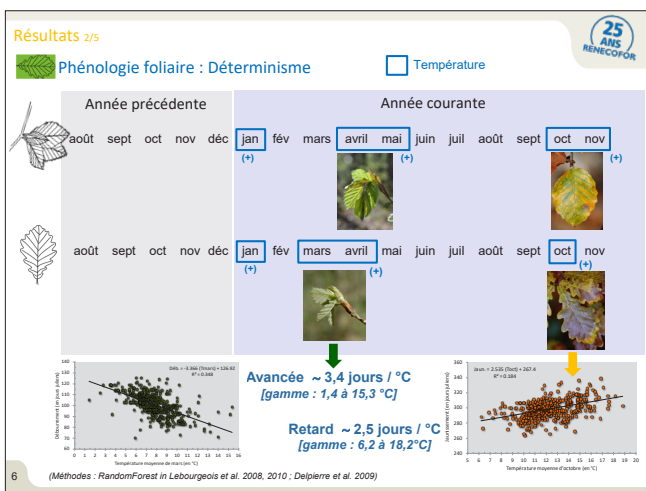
Résultats 2/5

25 ANS RENECOFOR

Phénologie foliaire : Déterminisme

Température

Année précédente

Année courante

août sept oct nov déc jan fév mars avril mai juin juil août sept oct nov

(+) (+) (+)

août sept oct nov déc jan fév mars avril mai juin juil août sept oct nov

(+) (+) (+)

Déb. = -3.366 (Tmars) + 126.92
R² = 0.448

Débourrement (en jours julien)

Température moyenne de mars (en °C)

Avancée ~ 3,4 jours / °C
[gamme : 1,4 à 15,3 °C]

Retard ~ 2,5 jours / °C
[gamme : 6,2 à 18,2°C]

Jaun. = 2.535 (Toct) + 267.4
R² = 0.184

Jaunissement (en jours julien)

Température moyenne d'octobre (en °C)

6

(Méthodes : RandomForest in Lebourgeois et al. 2008, 2010 ; Delpierre et al. 2009)